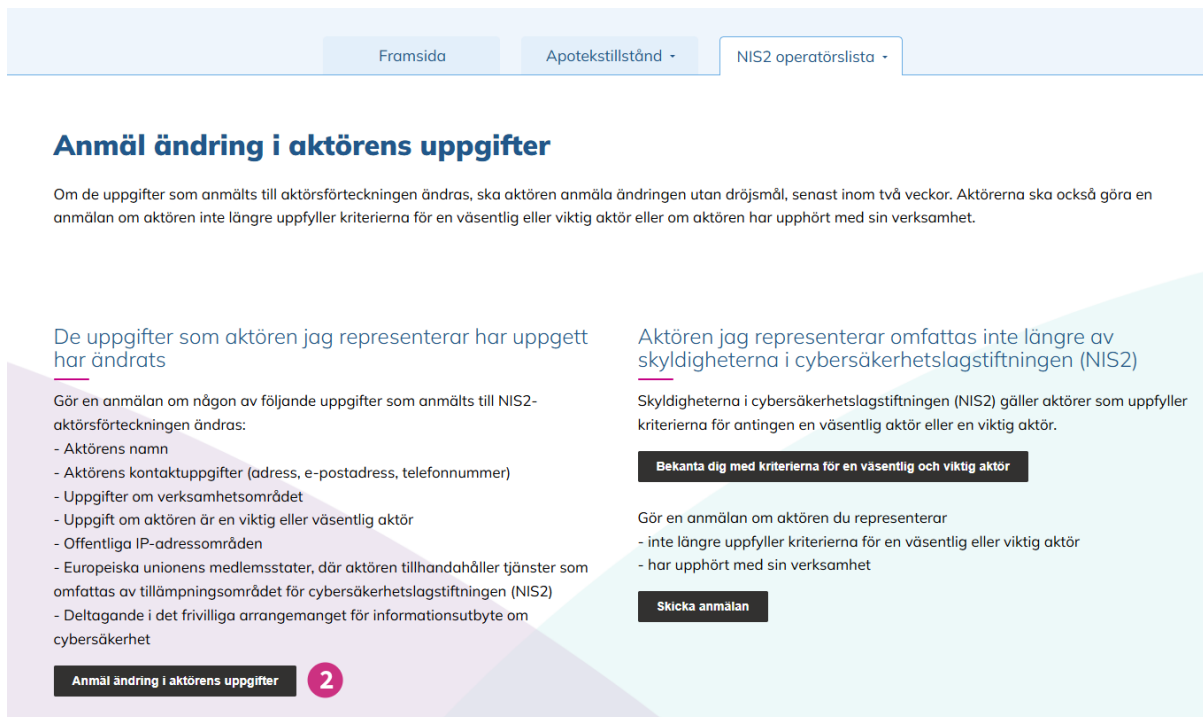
Framsida
Apotekstillstånd
NIS2 operatörslista

Anmäl ändring i aktörens uppgifter

Om de uppgifter som anmälts till aktörsförteckningen ändras, ska aktören anmäla ändringen utan dröjsmål, senast inom två veckor. Aktörerna ska också göra en anmälan om aktören inte längre uppfyller kriterierna för en väsentlig eller viktig aktör eller om aktören har upphört med sin verksamhet.

De uppgifter som aktören jag representerar har uppgett har ändrats

Gör en anmälan om någon av följande uppgifter som anmälts till NIS2-aktörsförteckningen ändras:
- Aktörens namn
- Aktörens kontaktuppgifter (adress, e-postadress, telefonnummer)
- Uppgifter om verksamhetsområdet
- Uppgift om aktören är en viktig eller väsentlig aktör
- Offentliga IP-adressområden
- Europeiska unionens medlemsstater, där aktören tillhandahåller tjänster som omfattas av tillämpningsområdet för cybersäkerhetslagstiftningen (NIS2)
- Deltagande i det frivilliga arrangemanget för informationsutbyte om cybersäkerhet

Anmäl ändring i aktörens uppgifter
2

Aktören jag representerar omfattas inte längre av skyldigheterna i cybersäkerhetslagstiftningen (NIS2)

Skyldigheterna i cybersäkerhetslagstiftningen (NIS2) gäller aktörer som uppfyller kriterierna för antingen en väsentlig aktör eller en viktig aktör.

Bekanta dig med kriterierna för en väsentlig och viktig aktör

Gör en anmälan om aktören du representerar
- inte längre uppfyller kriterierna för en väsentlig eller viktig aktör
- har upphört med sin verksamhet

Skicka anmälan